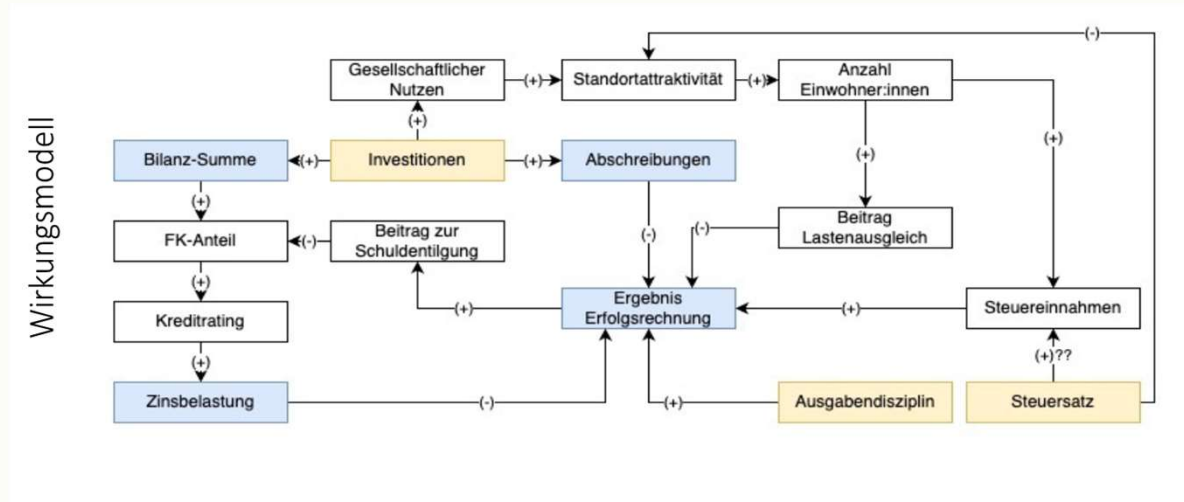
Wirkungsmodell

Gesellschaftlicher Nutzen
(+)
Standortattraktivität
(+)
Anzahl Einwohner:innen
(-)
(+)
Bilanz-Summe
(+)
Investitionen
(+)
Abschreibungen
(+)
(+)
(+)
FK-Anteil
(-)
Beitrag zur Schuldentilgung
(-)
(-)
Beitrag Lastenausgleich
(+)
Kreditrating
(+)
Ergebnis Erfolgsrechnung
(+)
Steuereinnahmen
(+)
(+)??
Zinsbelastung
(-)
(+)
Ausgabendisziplin
Steuersatz